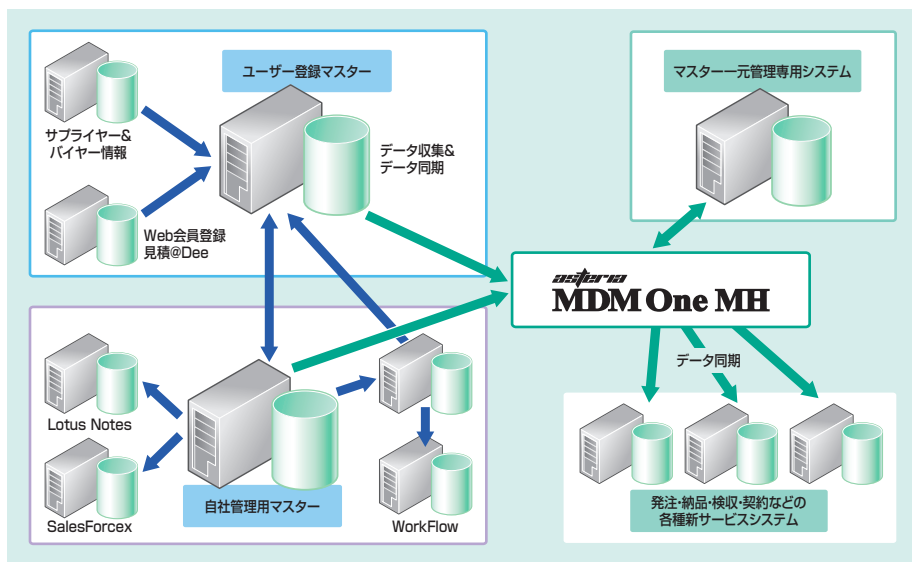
ユーザー登録マスター

サプライヤー&バイヤー情報

データ収集&データ同期

Web会員登録見積@Dee

マスター一元管理専用システム

asteria

MDM One MH

データ同期

Lotus Notes

SalesForcex

自社管理用マスター

WorkFlow

発注・納品・検収・契約などの各種新サービスシステム